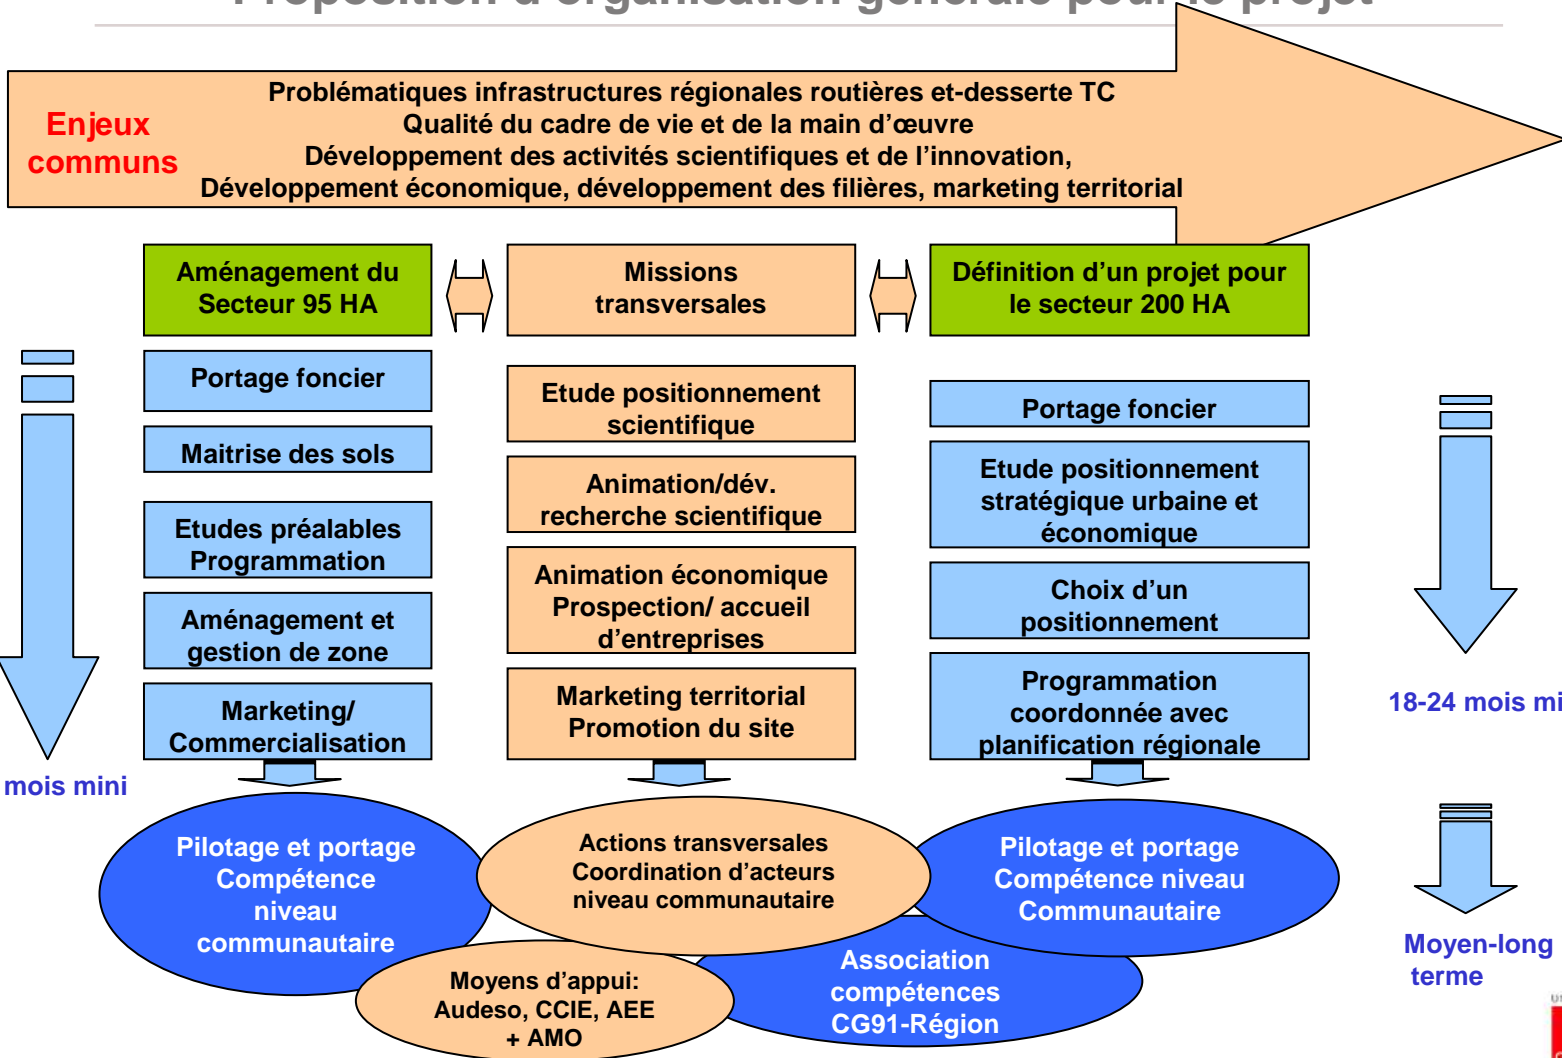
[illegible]

Enjeux communs

Problématiques infrastructures régionales routières et-desserte TC
Qualité du cadre de vie et de la main d'œuvre
Développement des activités scientifiques et de l'innovation,
Développement économique, développement des filières, marketing territorial

Aménagement du Secteur 95 HA

Portage foncier

Maitrise des sols

Etudes préalables Programmation

Aménagement et gestion de zone

Marketing/ Commercialisation

mois mini

Missions transversales

Etude positionnement scientifique

Animation/dév. recherche scientifique

Animation économique Prospection/ accueil d'entreprises

Marketing territorial Promotion du site

Définition d'un projet pour le secteur 200 HA

Portage foncier

Etude positionnement stratégique urbaine et économique

Choix d'un positionnement

Programmation coordonnée avec planification régionale

18-24 mois mi

Pilotage et portage Compétence niveau communautaire

Actions transversales Coordination d'acteurs niveau communautaire

Pilotage et portage Compétence niveau Communautaire

Moyens d'appui: Audeso, CCIE, AEE + AMO

Association compétences CG91-Région

Moyen-long terme